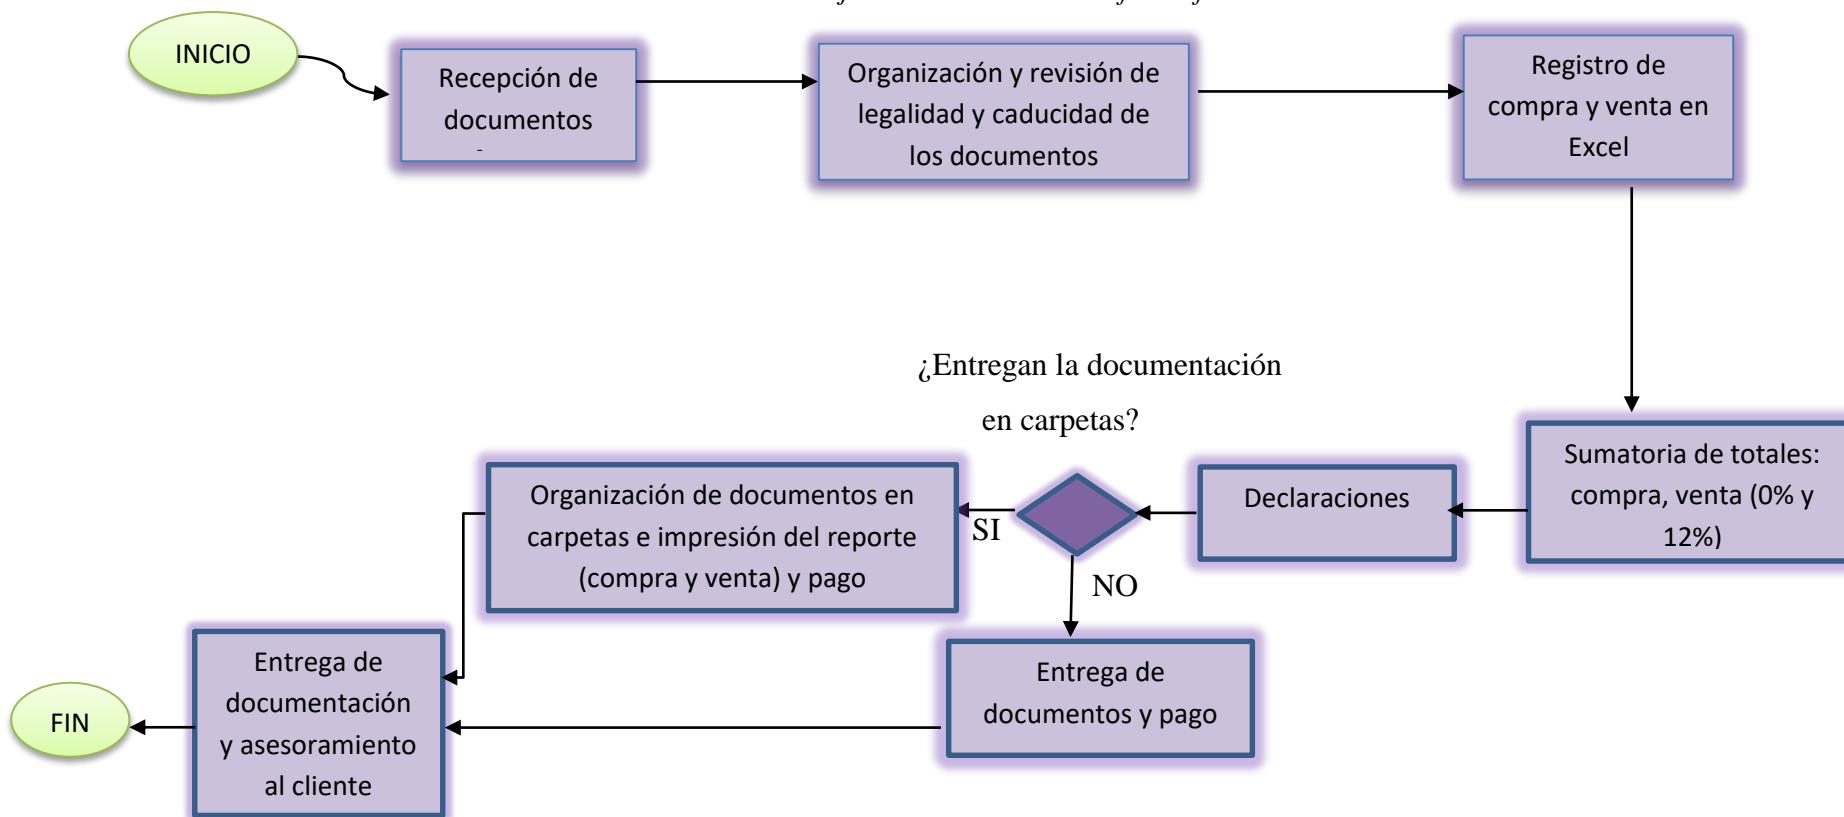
INICIO

Recepción de documentos

Organización y revisión de legalidad y caducidad de los documentos

Registro de compra y venta en Excel

Sumatoria de totales: compra, venta (0% y 12%)

Declaraciones

¿Entregan la documentación en carpetas?

SI

NO

Organización de documentos en carpetas e impresión del reporte (compra y venta) y pago

Entrega de documentos y pago

Entrega de documentación y asesoramiento al cliente

FIN